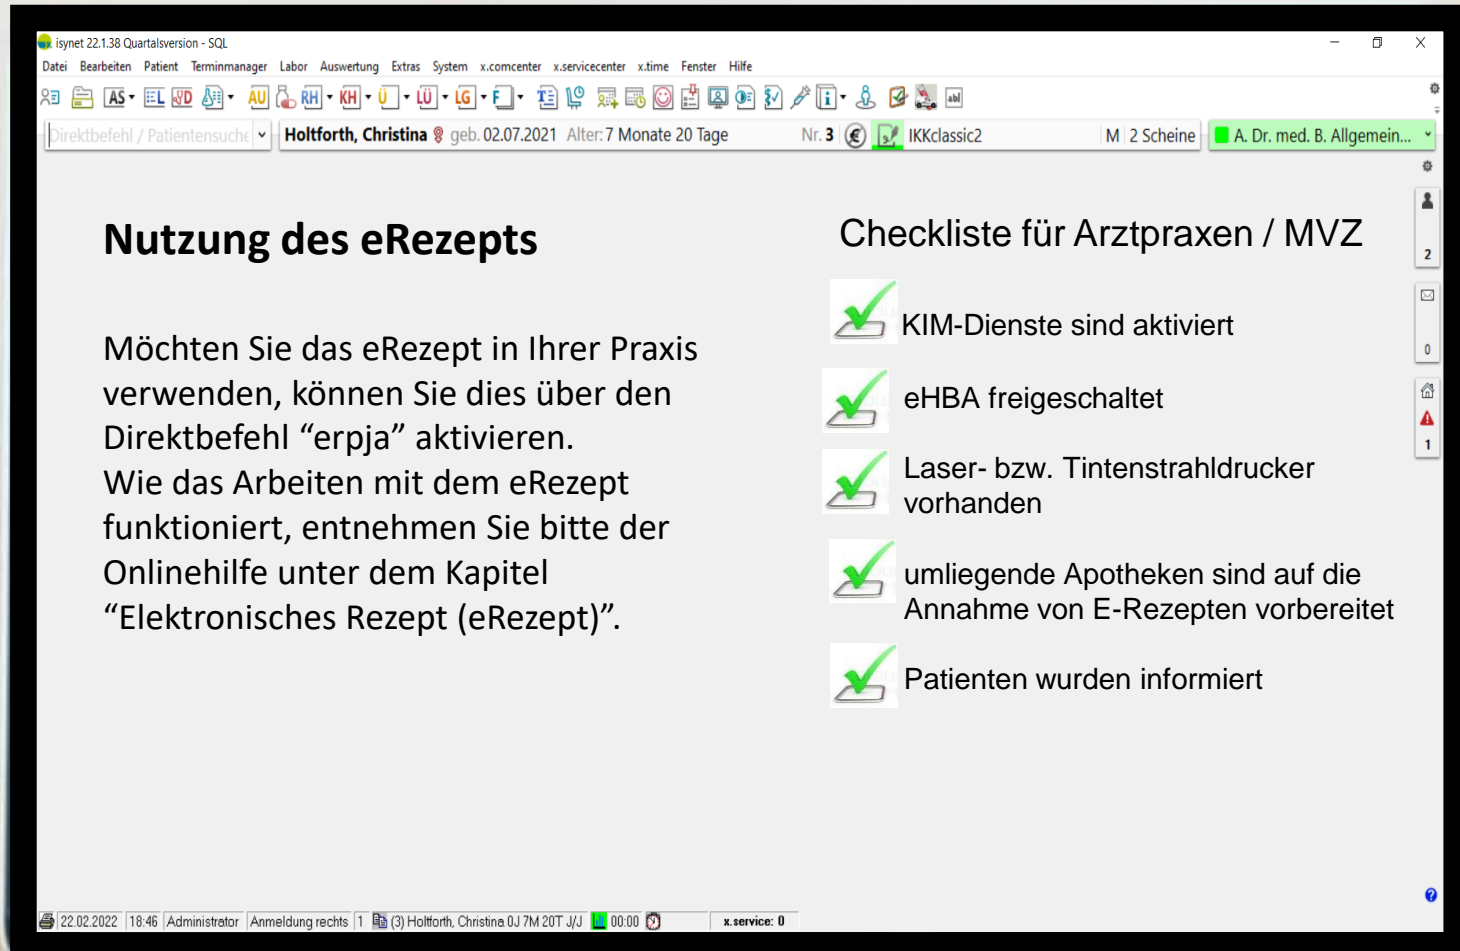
isynet 22.1.38 Quartalsversion - SQL

Datei Bearbeiten Patient Terminmanager Labor Auswertung Extras System x.comcenter x.servicecenter x.time Fenster Hilfe

AS EL WD AU RH KH Ü LÜ LG F

Direktbefehl / Patientensuche | Holtforth, Christina geb. 02.07.2021 Alter: 7 Monate 20 Tage | Nr. 3 | IKKclassic2 | M | 2 Scheine | A. Dr. med. B. Allgemein...

Nutzung des eRezepts

Möchten Sie das eRezept in Ihrer Praxis verwenden, können Sie dies über den Direktbefehl “erpja” aktivieren.
Wie das Arbeiten mit dem eRezept funktioniert, entnehmen Sie bitte der Onlinehilfe unter dem Kapitel “Elektronisches Rezept (eRezept)”.

Checkliste für Arztpraxen / MVZ

KIM-Dienste sind aktiviert

eHBA freigeschaltet

Laser- bzw. Tintenstrahldrucker vorhanden

umliegende Apotheken sind auf die Annahme von E-Rezepten vorbereitet

Patienten wurden informiert

2

0

1

22.02.2022 | 18:46 | Administrator | Anmeldung rechts | 1 | (3) Holtforth, Christina 0J 7M 20T J/J | 00:00 | x.service: 0